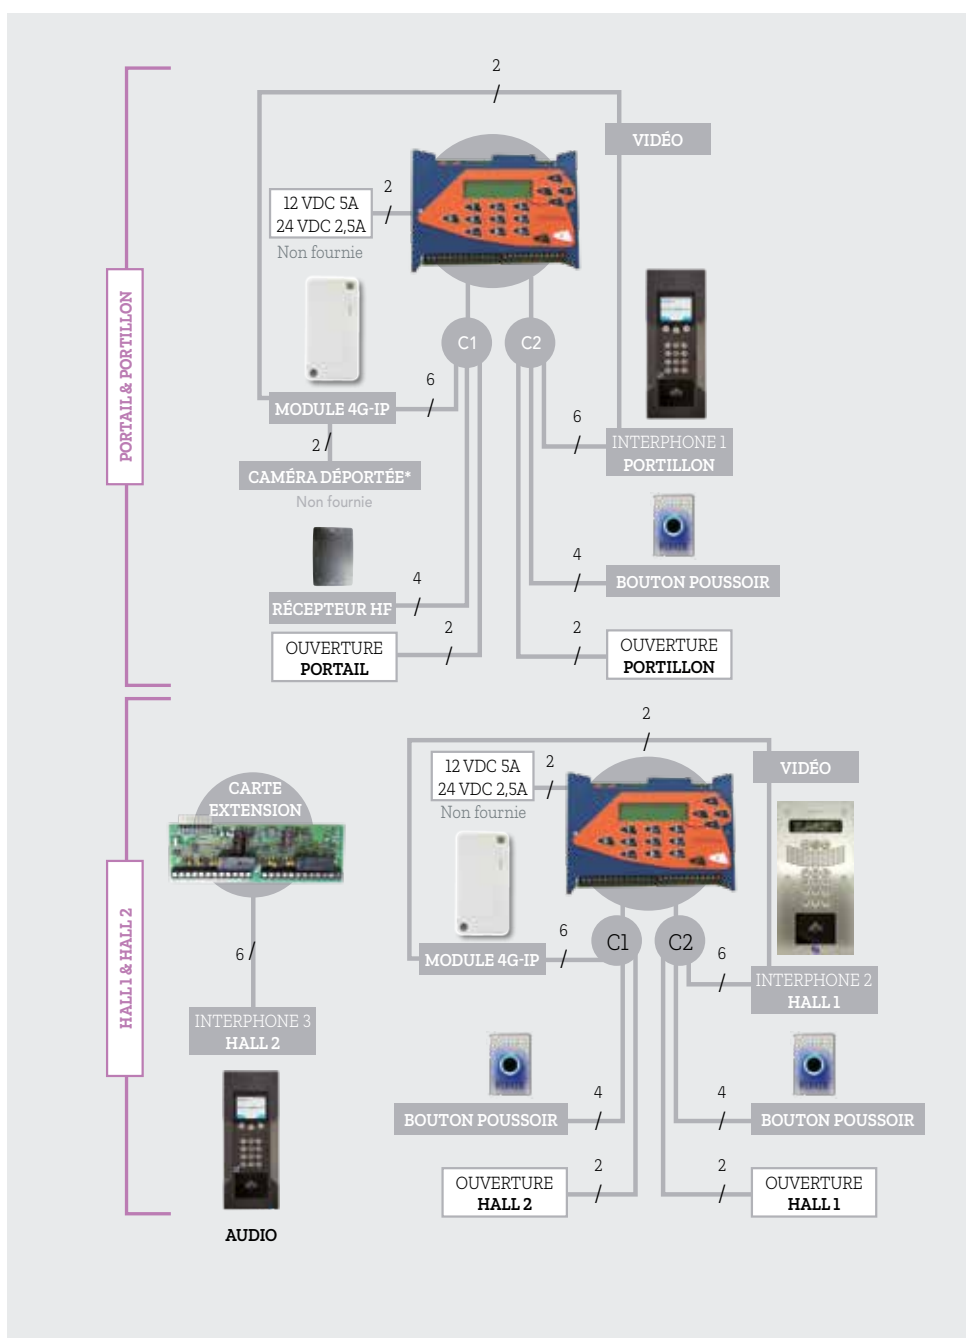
PORTAIL & PORTILLON

2

VIDÉO

12 VDC 5A
24 VDC 2,5A
Non fournie

2

C1

C2

6

MODULE 4G-IP

2

6

INTERPHONE 1
PORTILLON

CAMÉRA DÉPORTÉE*
Non fournie

4

BOUTON POUSSOIR

4

RÉCEPTEUR HF

2

OUVERTURE
PORTAIL

2

OUVERTURE
PORTILLON

HALL 1 & HALL 2

2

12 VDC 5A
24 VDC 2,5A
Non fournie

2

VIDÉO

CARTE
EXTENSION

6

MODULE 4G-IP

C1

C2

6

6

INTERPHONE 2
HALL 1

INTERPHONE 3
HALL 2

4

BOUTON POUSSOIR

4

BOUTON POUSSOIR

2

OUVERTURE
HALL 2

2

OUVERTURE
HALL 1

AUDIO